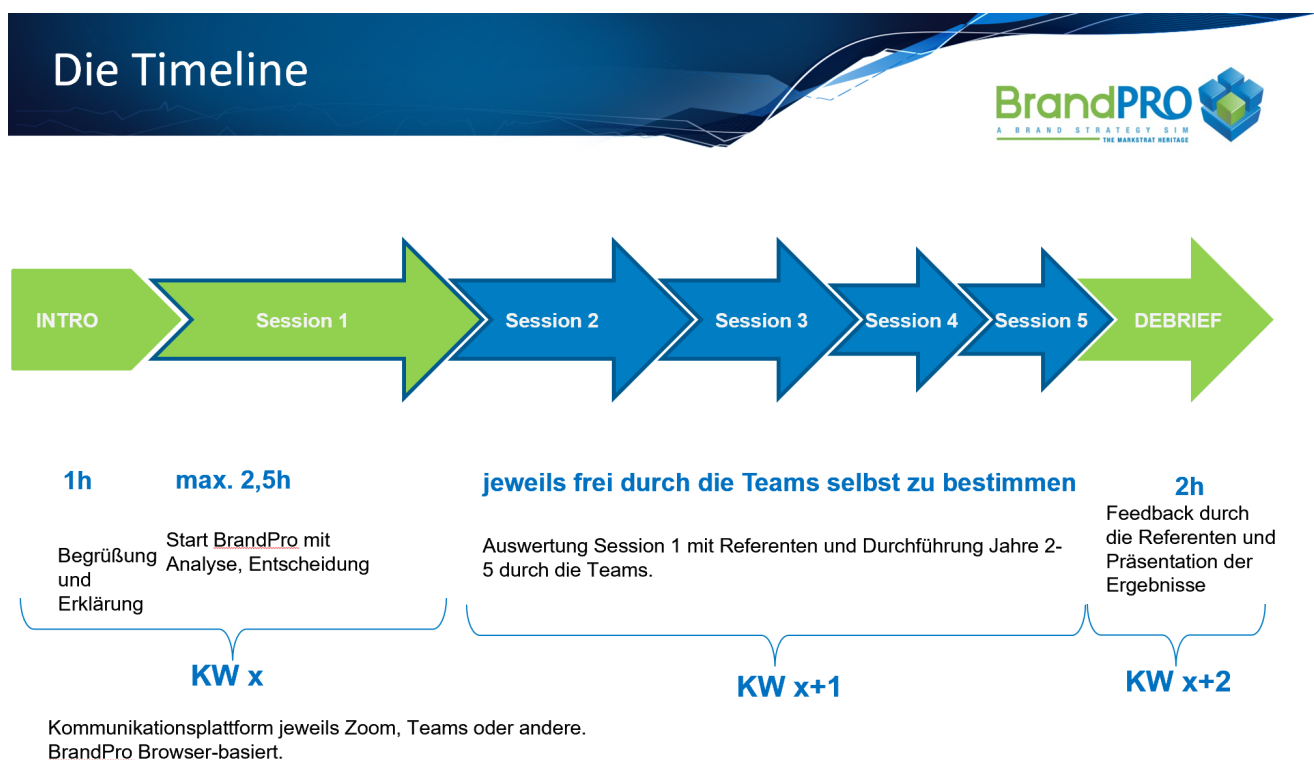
Die Timeline

BrandPRO
A BRAND STRATEGY SIM
THE MARKSTRAT HERITAGE

INTRO

Session 1

Session 2

Session 3

Session 4

Session 5

DEBRIEF

1h

max. 2,5h

jeweils frei durch die Teams selbst zu bestimmen

2h

Begrüßung und Erklärung

Start BrandPro mit Analyse, Entscheidung

Auswertung Session 1 mit Referenten und Durchführung Jahre 2-5 durch die Teams.

Feedback durch die Referenten und Präsentation der Ergebnisse

KW x

KW x+1

KW x+2

Kommunikationsplattform jeweils Zoom, Teams oder andere.
BrandPro Browser-basiert.